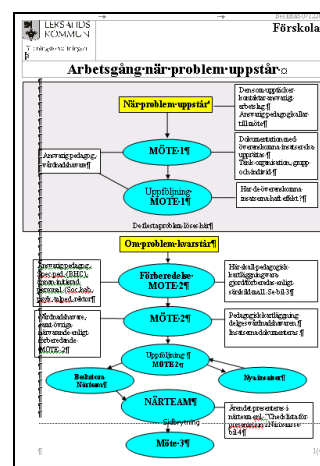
LEKSANDS KOMMUN
Förskola

Arbetsgång när problem uppstår

När problem uppstår

Den som upptäcker kontaktar ansvarig arbetslag. Ansvarig pedagog kallar till möte

Ansvarig pedagog, vårdnadshavare

MÖTE 1

Dokumentation med överenskomna insatser ska upprättas. Tid, organisation, grupp och individ

Uppföljning MÖTE 1

Har de överenskomna insatserna haft effekt?

De flesta problem löses här

Om problem kvarstår

Ansvarig pedagog, Spec.ped. (BHC), extern inhyrd personal (Soc.hab, psyk, talped, rektor)

Förberedels MÖTE 2

Här ska ll pedagogisk kartläggning vara genomförd och ev. åtgärdsprogram. Se bil 3

MÖTE 2

Vårdnadshavare, samt övriga närvarande enligt förberedande MÖTE 2

Pedagogisk kartläggning delges vårdnadshavaren. Insatser ska dokumenteras

Uppföljning MÖTE 2

Bollatan Närteam

Nya insatser

NÄRTEAM

Ärendet presenteras i närteam och "Checklista för presentation i Närteam" se bil 4

Sekretess

Möte 3

1